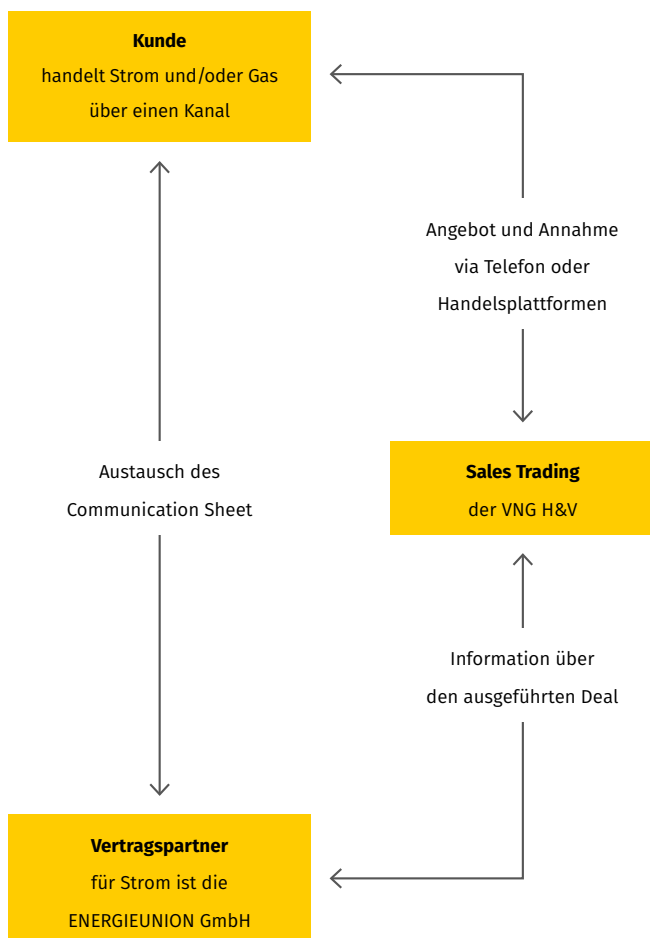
**Kunde**
handelt Strom und/oder Gas über einen Kanal

Angebot und Annahme via Telefon oder Handelsplattformen

Austausch des Communication Sheet

**Sales Trading**
der VNG H&V

Information über den ausgeführten Deal

**Vertragspartner**
für Strom ist die ENERGIEUNION GmbH